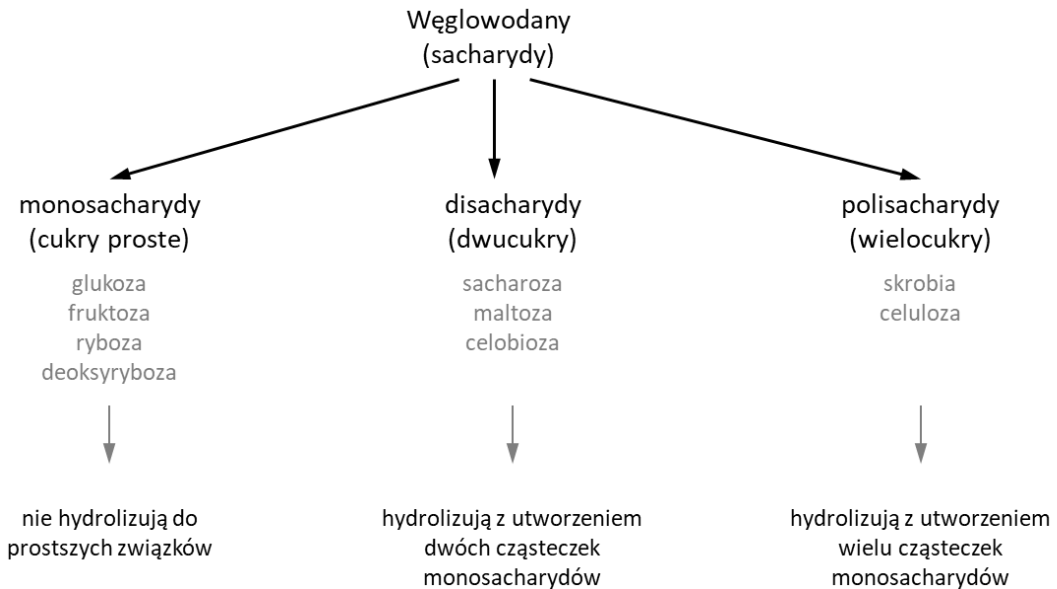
Węglowodany
(sacharydy)

monosacharydy
(cukry proste)

glukoza
fruktoza
ryboza
deoksyryboza

nie hydrolizują do prostszych związków

disacharydy
(dwucukry)

sacharoza
maltoza
celobioza

hydrolizują z utworzeniem dwóch cząsteczek monosacharydów

polisacharydy
(wielocukry)

skrobia
celuloza

hydrolizują z utworzeniem wielu cząsteczek monosacharydów